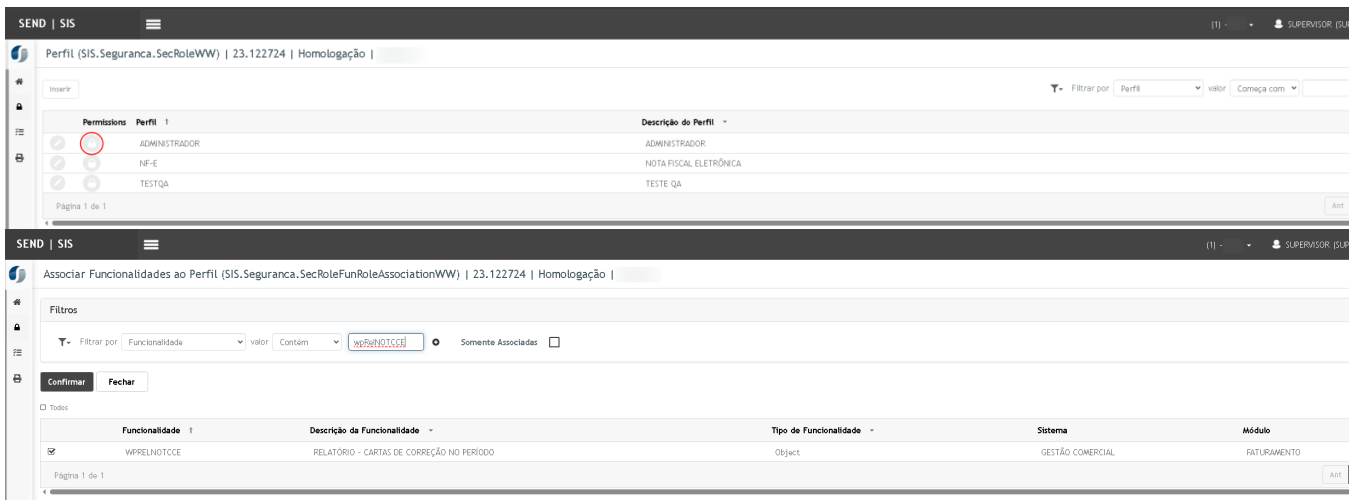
SEND | SIS

(1) - SUPERVISOR (SU

Perfil (SIS.Seguranca.SecRoleWW) | 23.122724 | Homologação |

Inserir

Filtrar por Perfil valor Começa com

| Permissions | Perfil ↑ | Descrição do Perfil |
|---|---|---|
| | ADMINISTRADOR | ADMINISTRADOR |
| | NF-E | NOTA FISCAL ELETRÔNICA |
| | TESTQA | TESTE QA |

Página 1 de 1

Ant

SEND | SIS

(1) - SUPERVISOR (SU

Associar Funcionalidades ao Perfil (SIS.Seguranca.SecRoleFunRoleAssociationWW) | 23.122724 | Homologação |

Filtros

Filtrar por Funcionalidade valor Contém wpRelNOTCCE Somente Associadas

Confirmar Fechar

Todos

| | Funcionalidade ↑ | Descrição da Funcionalidade | Tipo de Funcionalidade | Sistema | Módulo |
|---|---|---|---|---|---|
| ☑ | WPRELNOTCCE | RELATÓRIO - CARTAS DE CORREÇÃO NO PERÍODO | Object | GESTÃO COMERCIAL | FATURAMENTO |

Página 1 de 1

Ant